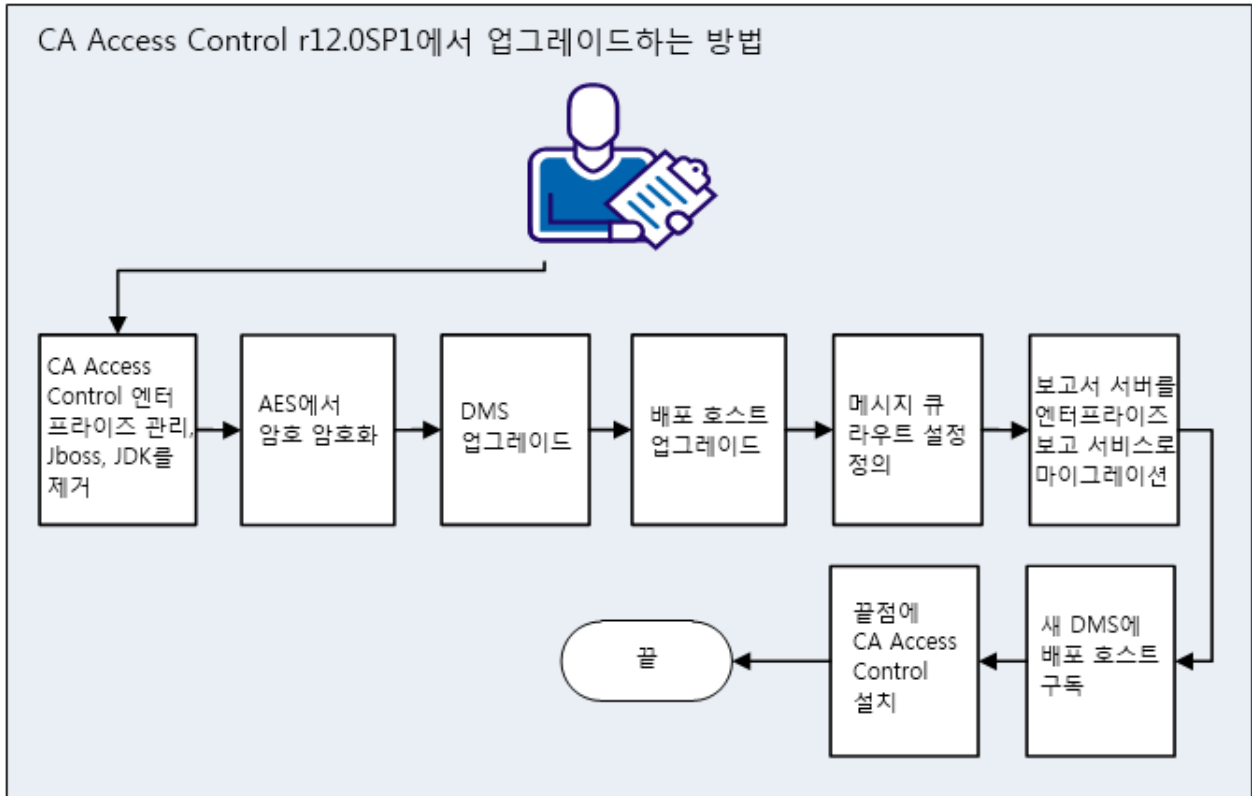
CA Access Control r12.0SP1에서 업그레이드하는 방법

CA Access Control 엔터프라이즈 관리, Jboss, JDK를 제거

AES에서 암호 암호화

DMS 업그레이드

배포 호스트 업그레이드

메시지 큐 라우트 설정 정의

보고서 서버를 엔터프라이즈 보고 서비스로 마이그레이션

새 DMS에 배포 호스트 구독

끝점에 CA Access Control 설치

끝